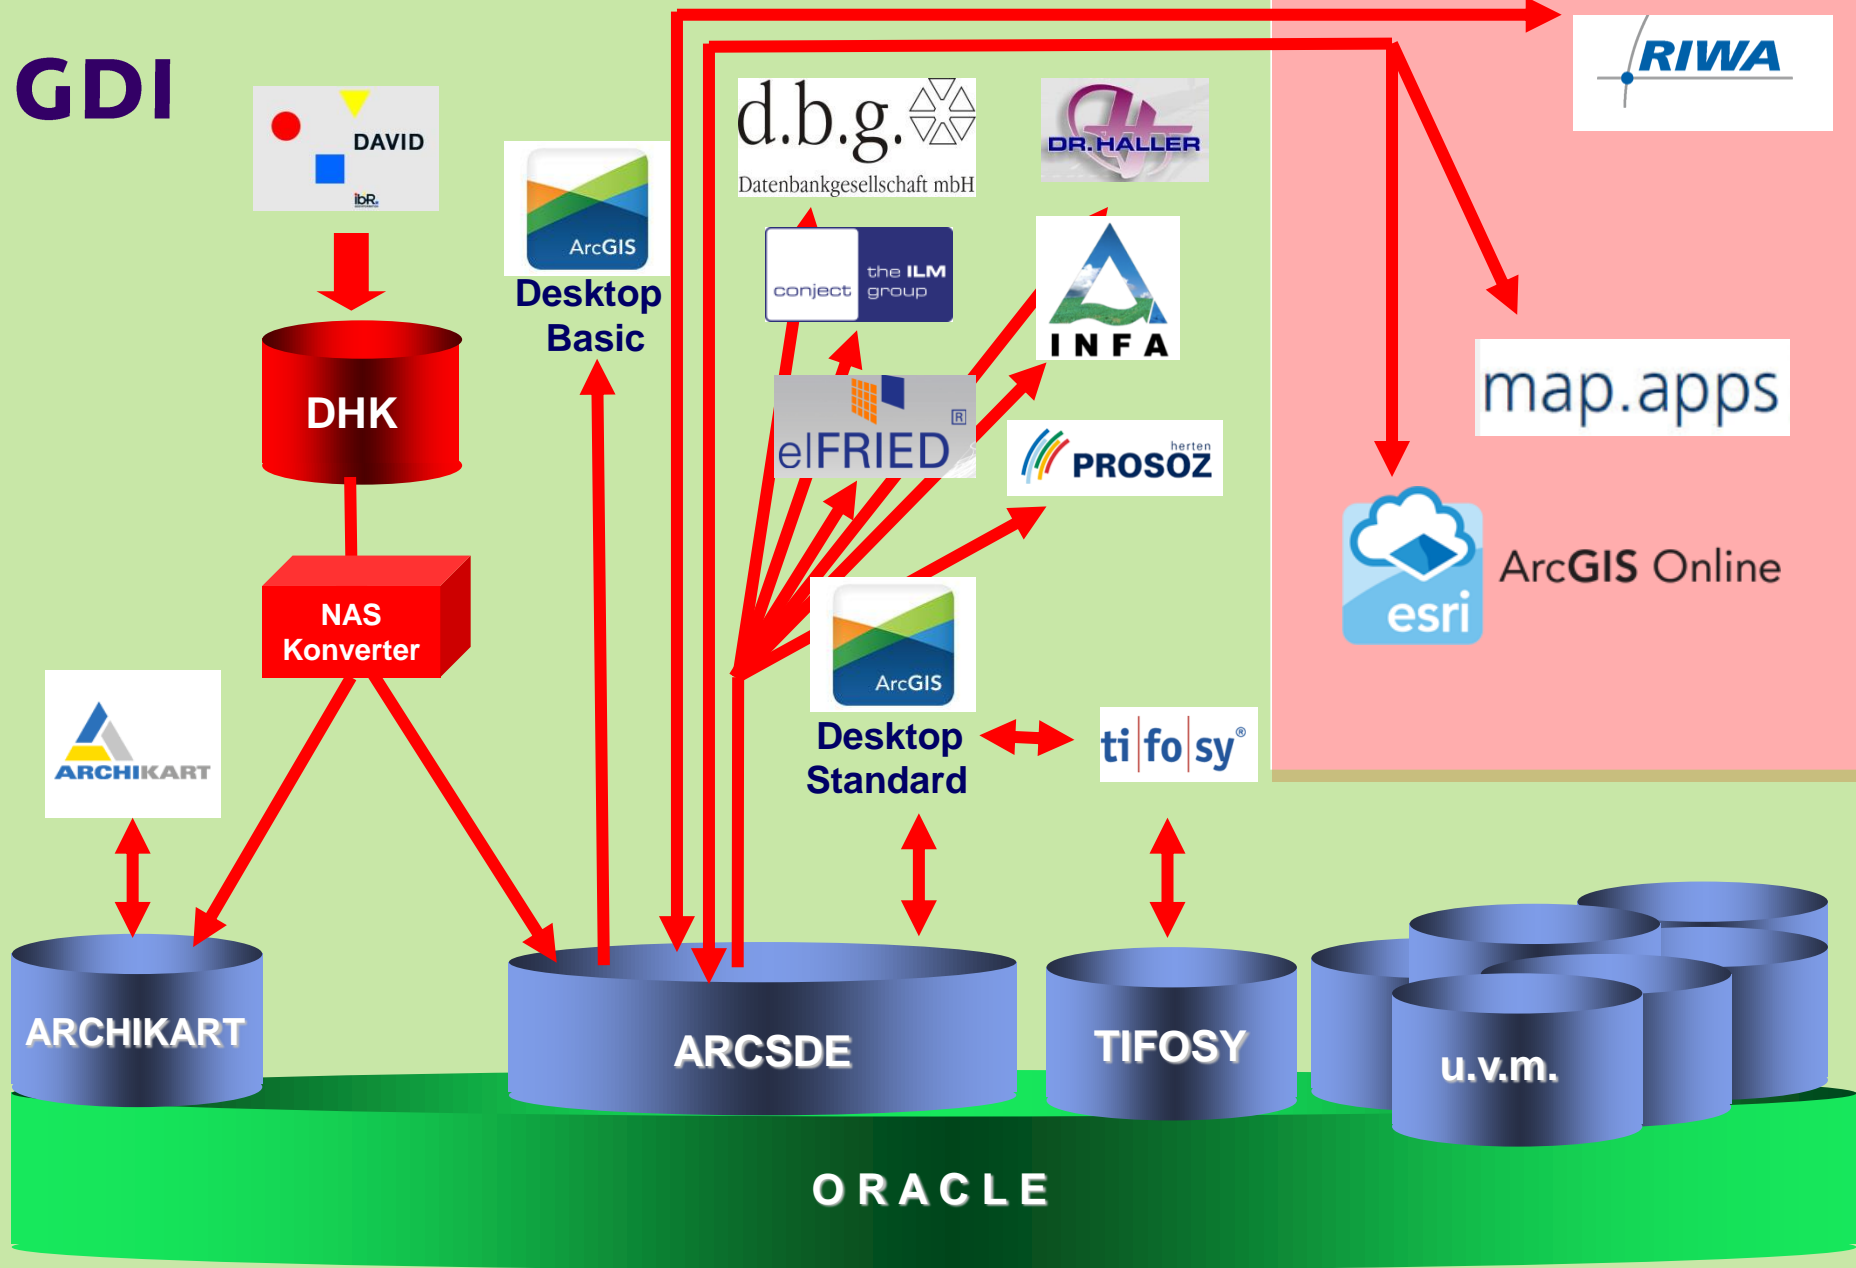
GDI

DAVID
ibR

DHK

NAS Konverter

ARCHIKART

ArcGIS
Desktop Basic

d.b.g.
Datenbankgesellschaft mbH

DR.HALLER

conject the ILM group

INFA

elFRIED

herten PROSOZ

ArcGIS
Desktop Standard

ti fo sy®

RIWA

map.apps

esri
ArcGIS Online

ARCHIKART

ARCSDE

TIFOSY

u.v.m.

ORACLE